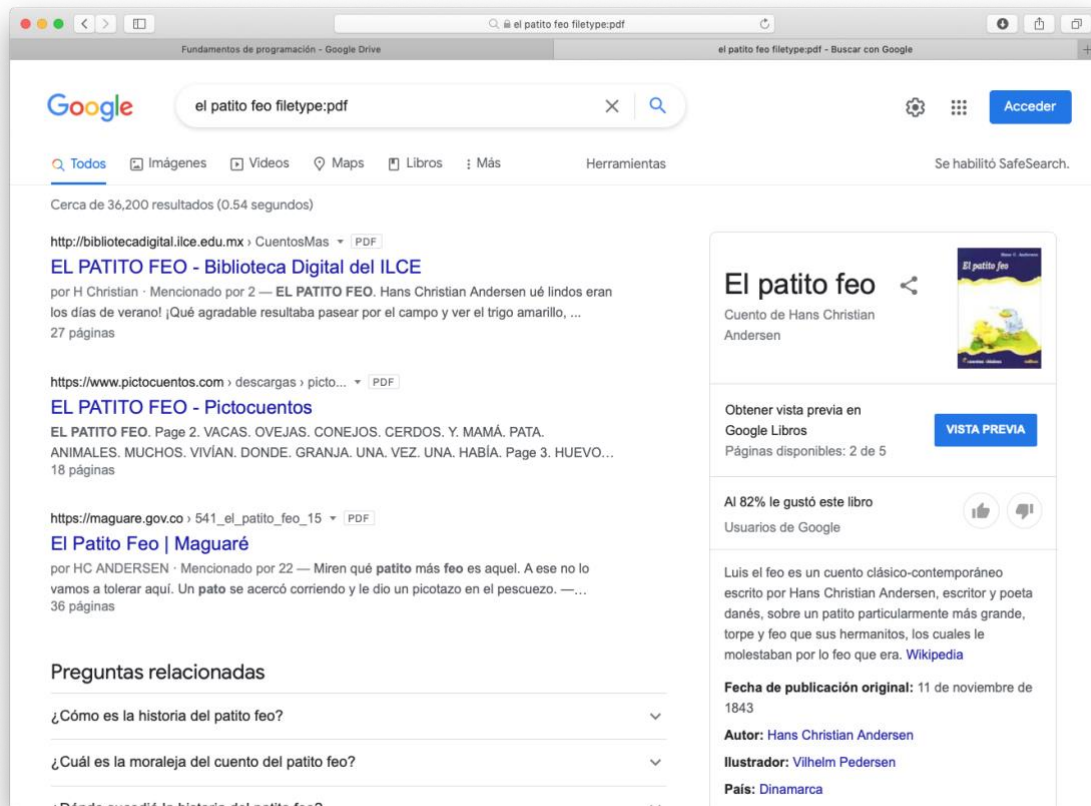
el patito feo filetype:pdf

Fundamentos de programación - Google Drive

el patito feo filetype:pdf - Buscar con Google

Google

el patito feo filetype:pdf

Acceder

Todos Imágenes Videos Maps Libros : Más Herramientas

Se habilitó SafeSearch.

Cerca de 36,200 resultados (0.54 segundos)

http://bibliotecadigital.ilce.edu.mx › CuentosMas PDF

EL PATITO FEO - Biblioteca Digital del ILCE

por H Christian · Mencionado por 2 — EL PATITO FEO. Hans Christian Andersen ué lindos eran los días de verano! ¡Qué agradable resultaba pasear por el campo y ver el trigo amarillo, ...
27 páginas

https://www.pictocuentos.com › descargas › picto... PDF

EL PATITO FEO - Pictocuentos

EL PATITO FEO. Page 2. VACAS. OVEJAS. CONEJOS. CERDOS. Y. MAMÁ. PATA. ANIMALES. MUCHOS. VIVÍAN. DONDE. GRANJA. UNA. VEZ. UNA. HABÍA. Page 3. HUEVO...
18 páginas

https://maguare.gov.co › 541_el_patito_feo_15 PDF

El Patito Feo | Maguaré

por HC ANDERSEN · Mencionado por 22 — Miren qué patito más feo es aquel. A ese no lo vamos a tolerar aquí. Un pato se acercó corriendo y le dio un picotazo en el pescuezo. —...
36 páginas

Preguntas relacionadas

¿Cómo es la historia del patito feo?

¿Cuál es la moraleja del cuento del patito feo?

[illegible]

El patito feo

Cuento de Hans Christian Andersen

El patito feo

Obtener vista previa en Google Libros
Páginas disponibles: 2 de 5

VISTA PREVIA

Al 82% le gustó este libro
Usuarios de Google

Luis el feo es un cuento clásico-contemporáneo escrito por Hans Christian Andersen, escritor y poeta danés, sobre un patito particularmente más grande, torpe y feo que sus hermanitos, los cuales le molestaban por lo feo que era. Wikipedia

Fecha de publicación original: 11 de noviembre de 1843

Autor: Hans Christian Andersen

Ilustrador: Vilhelm Pedersen

País: Dinamarca